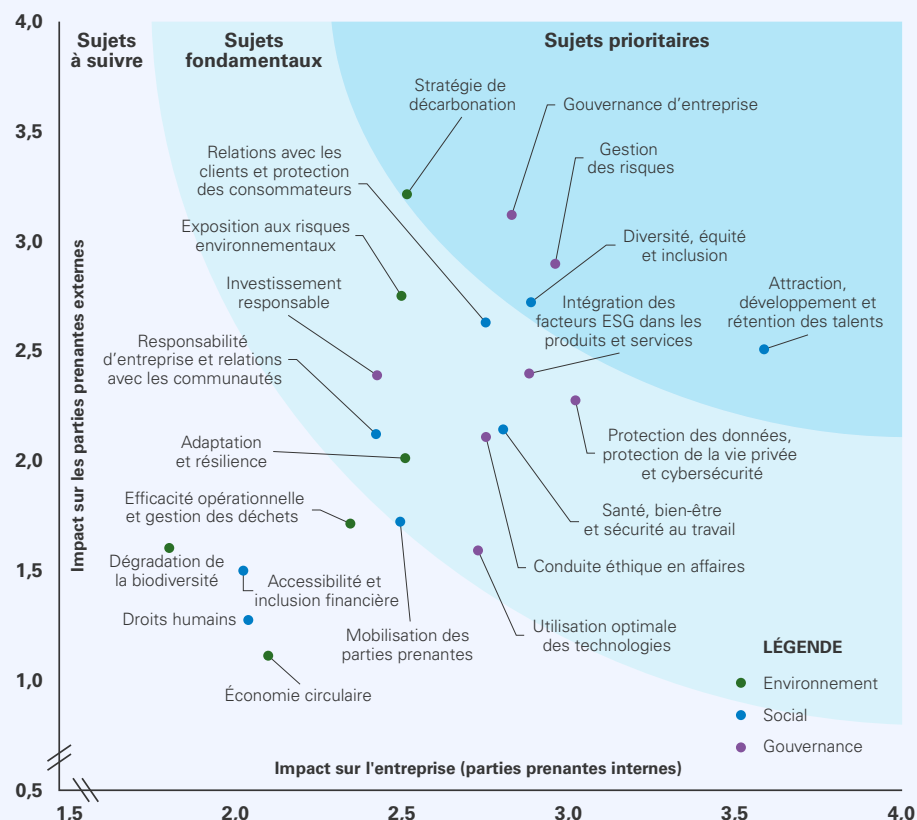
4,0
3,5
3,0
2,5
2,0
1,5
1,0
0,5

Sujets à suivre

Sujets fondamentaux

Sujets prioritaires

Stratégie de décarbonation

Gouvernance d'entreprise

Relations avec les clients et protection des consommateurs

Gestion des risques

Exposition aux risques environnementaux

Diversité, équité et inclusion

Investissement responsable

Attraction, développement et rétention des talents

Intégration des facteurs ESG dans les produits et services

Responsabilité d'entreprise et relations avec les communautés

Adaptation et résilience

Protection des données, protection de la vie privée et cybersécurité

Efficacité opérationnelle et gestion des déchets

Santé, bien-être et sécurité au travail

Dégradation de la biodiversité

Accessibilité et inclusion financière

Conduite éthique en affaires

Droits humains

Mobilisation des parties prenantes

Utilisation optimale des technologies

Économie circulaire

LÉGENDE
Environnement
Social
Gouvernance

Impact sur les parties prenantes externes

Impact sur l'entreprise (parties prenantes internes)

1.5
2.0
2.5
3.0
3.5
4.0